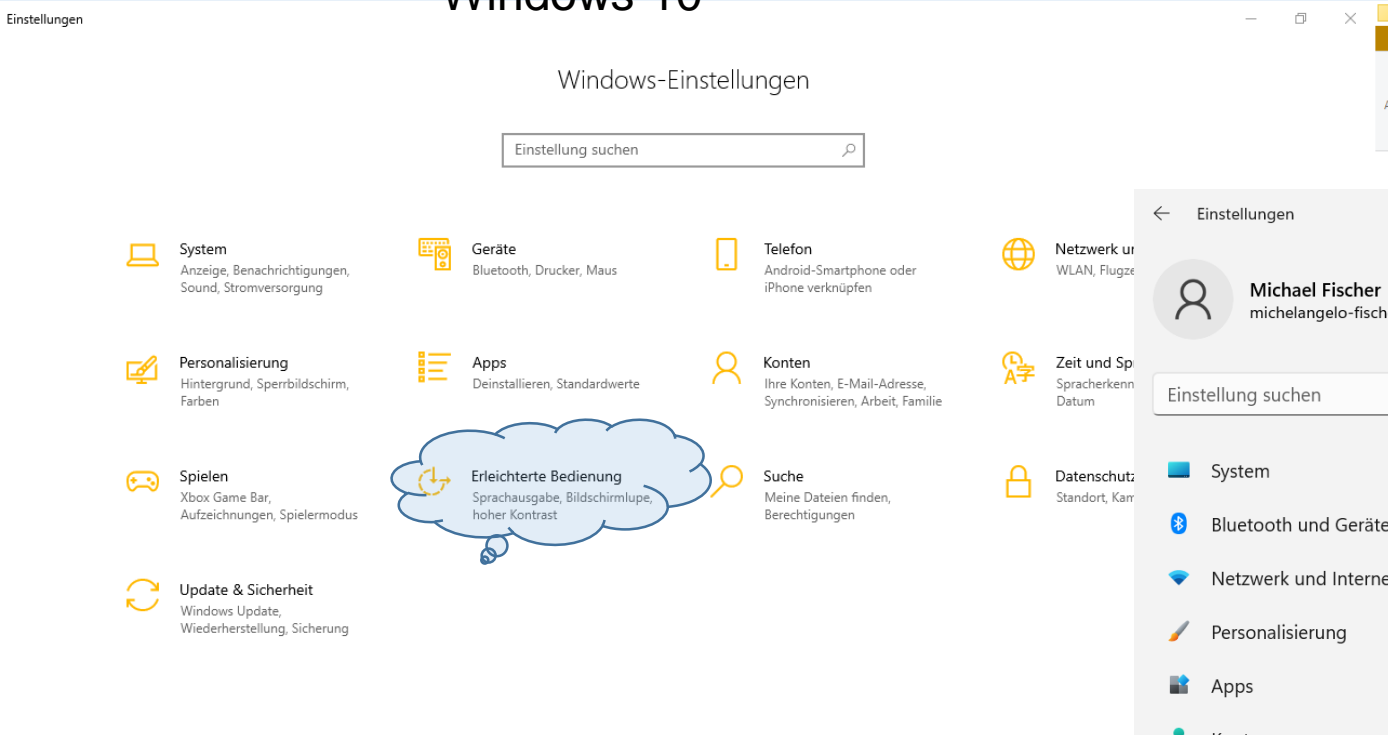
Einstellungen

Windows 10

Windows-Einstellungen

Einstellung suchen

System
Anzeige, Benachrichtigungen, Sound, Stromversorgung

Geräte
Bluetooth, Drucker, Maus

Telefon
Android-Smartphone oder iPhone verknüpfen

Netzwerk u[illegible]
WLAN, Flugz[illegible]

Personalisierung
Hintergrund, Sperrbildschirm, Farben

Apps
Deinstallieren, Standardwerte

Konten
Ihre Konten, E-Mail-Adresse, Synchronisieren, Arbeit, Familie

Zeit und Sp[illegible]
Spracherkenn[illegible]
Datum

Spielen
Xbox Game Bar, Aufzeichnungen, Spielermodus

Erleichterte Bedienung
Sprachausgabe, Bildschirmlupe, hoher Kontrast

Suche
Meine Dateien finden, Berechtigungen

Datenschutz
Standort, Kam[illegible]

Update & Sicherheit
Windows Update, Wiederherstellung, Sicherung

Einstellungen

Michael Fischer
michelangelo-fisch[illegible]

Einstellung suchen

System
Bluetooth und Geräte
Netzwerk und Interne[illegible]
Personalisierung
Apps
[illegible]